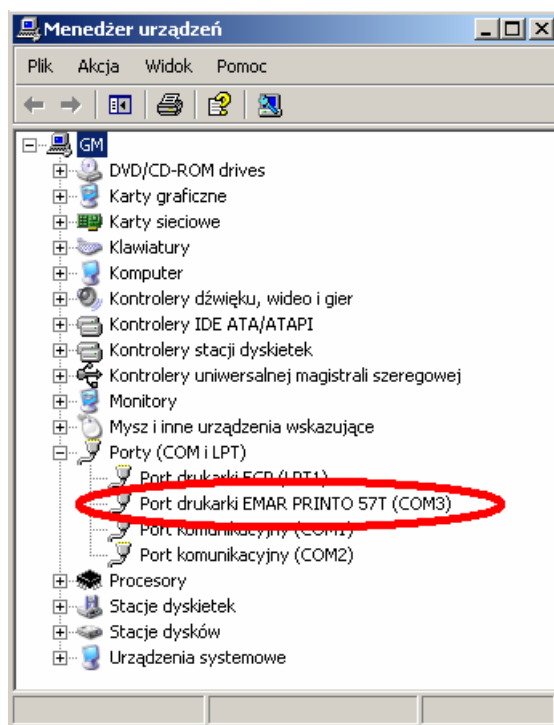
Menedżer urządzeń

Plik Akcja Widok Pomoc

GM
DVD/CD-ROM drives
Karty graficzne
Karty sieciowe
Klawiatury
Komputer
Kontrolery dźwięku, wideo i gier
Kontrolery IDE ATA/ATAPI
Kontrolery stacji dyskietek
Kontrolery uniwersalnej magistrali szeregowej
Monitory
Mysz i inne urządzenia wskazujące
Porty (COM i LPT)
Port drukarki ECP (LPT1)
Port drukarki EMAR PRINTO 57T (COM3)
Port komunikacyjny (COM1)
Port komunikacyjny (COM2)
Procesory
Stacje dyskietek
Stacje dysków
Urządzenia systemowe